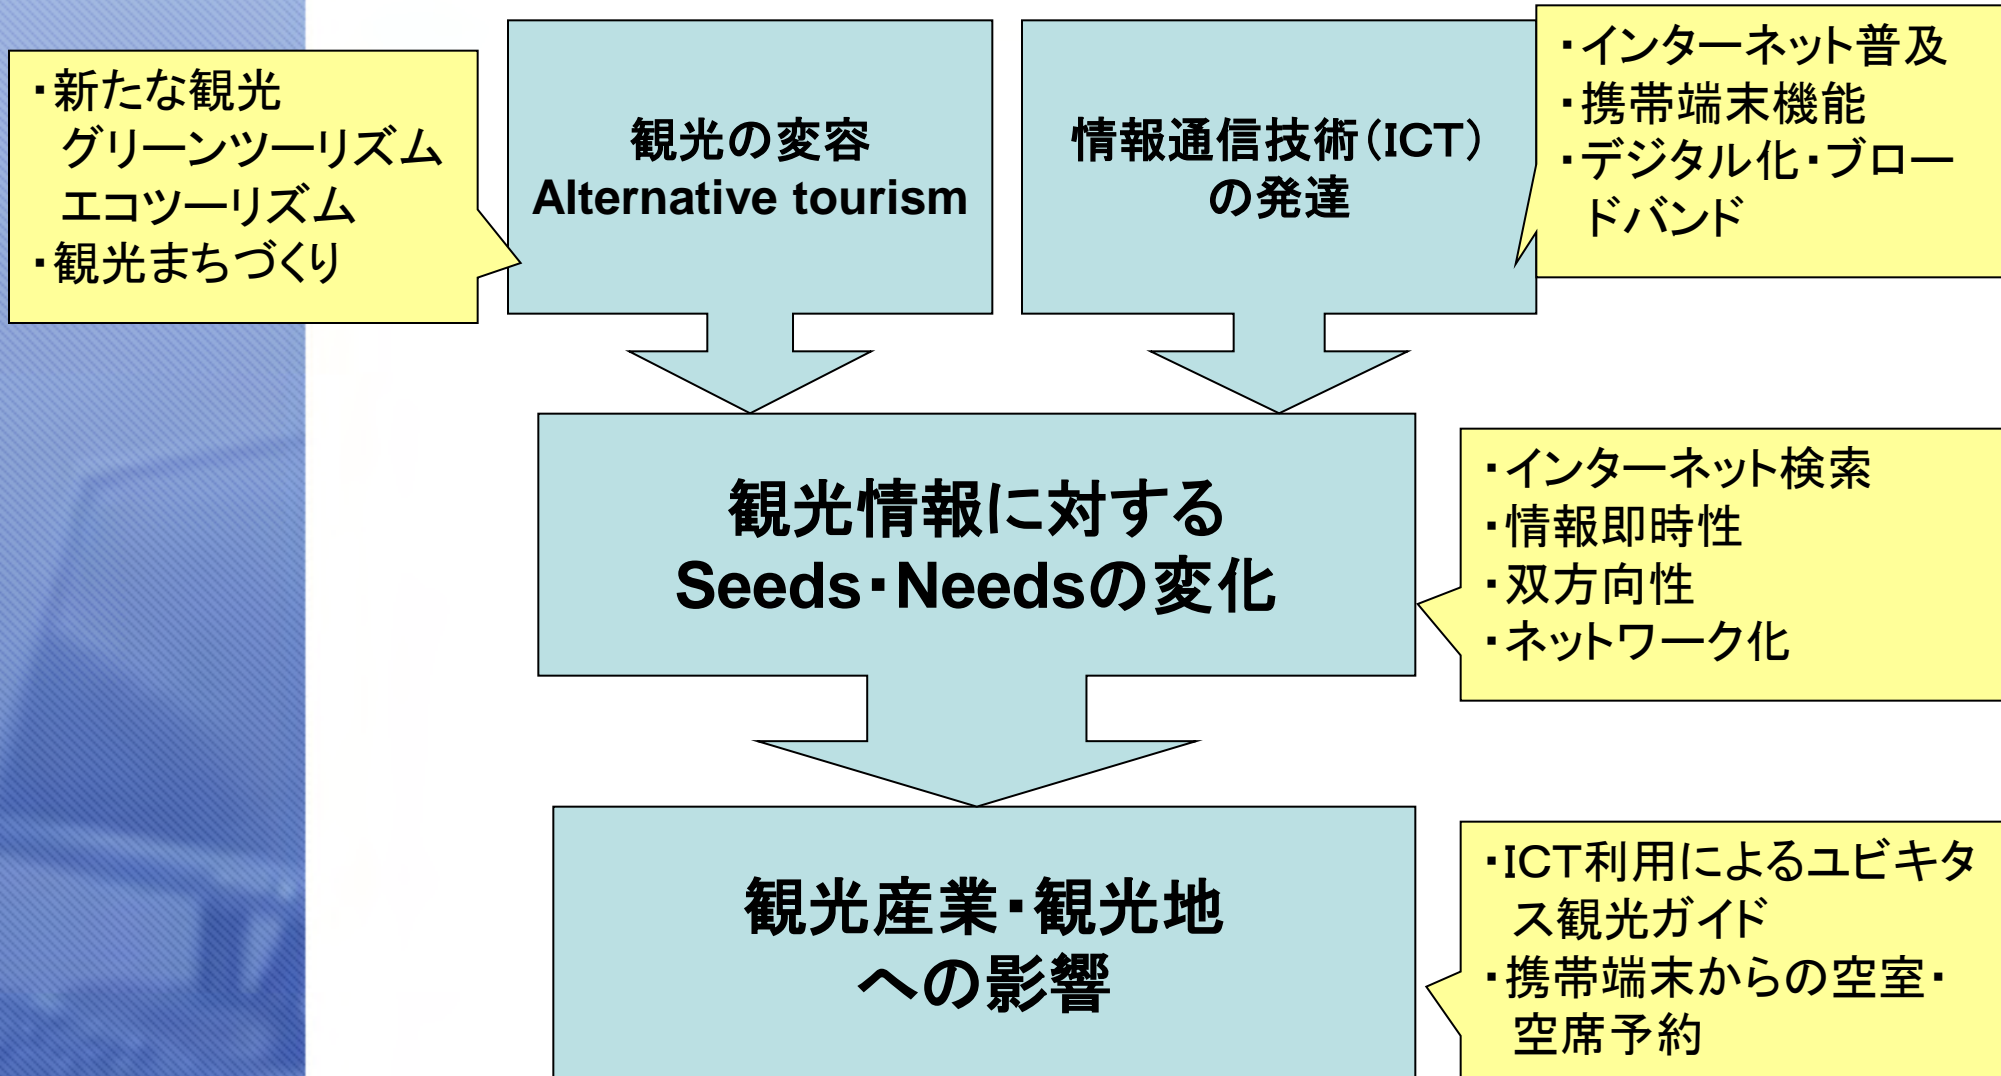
・新たな観光
グリーンツーリズム
エコツーリズム
・観光まちづくり

観光の変容
Alternative tourism

情報通信技術(ICT)
の発達

・インターネット普及
・携帯端末機能
・デジタル化・ブロードバンド

観光情報に対する
Seeds・Needsの変化

・インターネット検索
・情報即時性
・双方向性
・ネットワーク化

観光産業・観光地
への影響

・ICT利用によるユビキタス観光ガイド
・携帯端末からの空室・空席予約